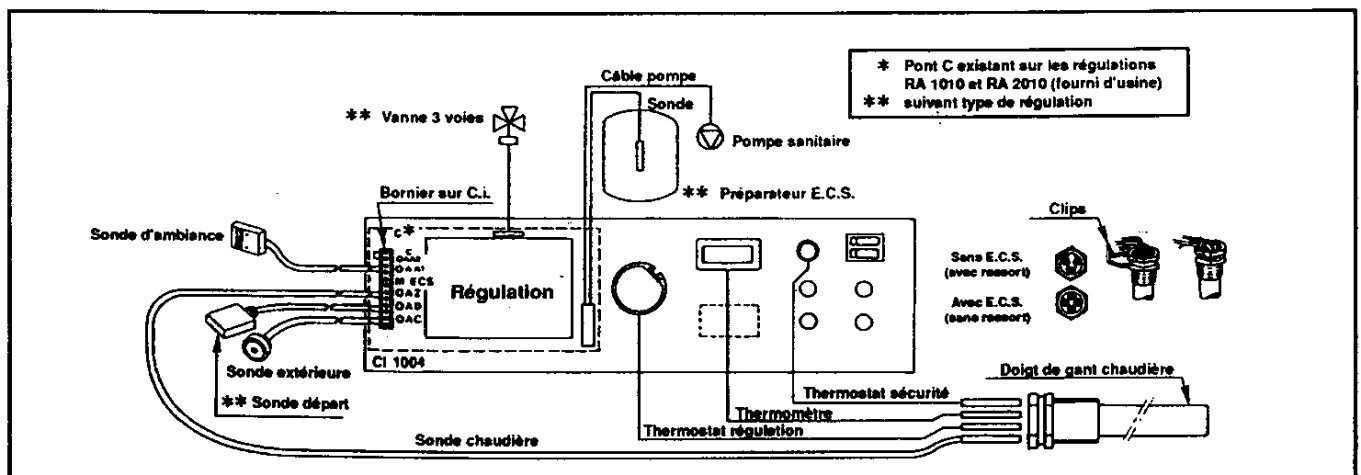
* Pont C existant sur les régulations RA 1010 et RA 2010 (fourni d'usine)
** suivant type de régulation

Câble pompe

Sonde

** Vanne 3 voies

Pompe sanitaire

** Préparateur E.C.S.

Bornier sur C.i.

C*

Sonde d'ambiance

C
OAA
OAA'
M ECS
OAZ
OAB
OAC

Régulation

CI 1004

Clips

Sans E.C.S. (avec ressort)

Avec E.C.S. (sans ressort)

Sonde extérieure

** Sonde départ

Thermostat sécurité

Doigt de gant chaudière

Thermomètre

Thermostat régulation

Sonde chaudière